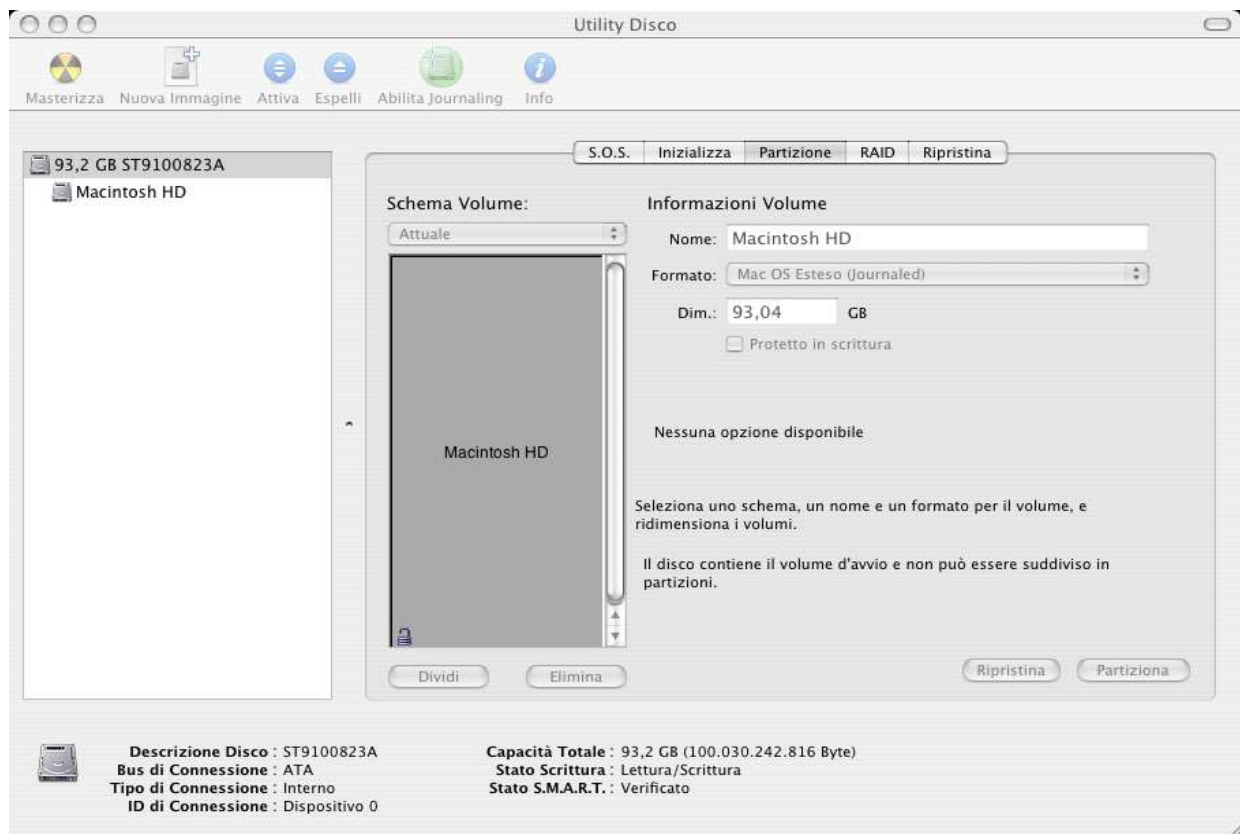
Utility Disco

Masterizza Nuova Immagine Attiva Espelli Abilita Journaling Info

93,2 GB ST9100823A
Macintosh HD

S.O.S. Inizializza Partizione RAID Ripristina

Schema Volume:
Attuale

Macintosh HD

Dividi Elimina

Informazioni Volume
Nome: Macintosh HD
Formato: Mac OS Esteso (Journaled)
Dim.: 93,04 GB
Protetto in scrittura

Nessuna opzione disponibile

Seleziona uno schema, un nome e un formato per il volume, e ridimensiona i volumi.

Il disco contiene il volume d'avvio e non può essere suddiviso in partizioni.

Ripristina Partiziona

Descrizione Disco : ST9100823A
Bus di Connessione : ATA
Tipo di Connessione : Interno
ID di Connessione : Dispositivo 0

Capacità Totale : 93,2 GB (100.030.242.816 Byte)
Stato Scrittura : Lettura/Scrittura
Stato S.M.A.R.T. : Verificato